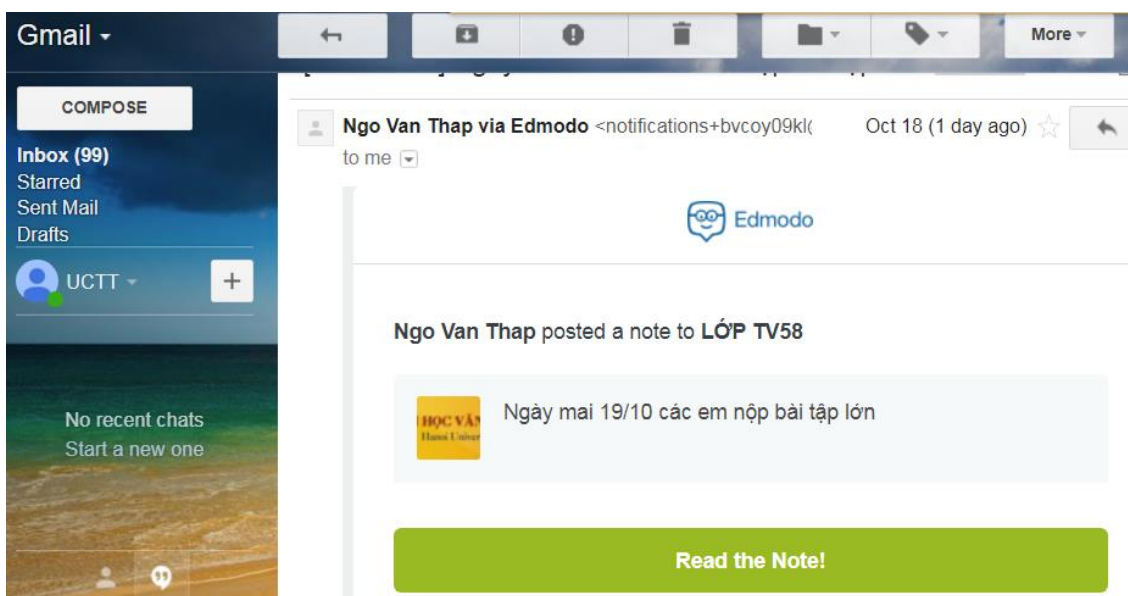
Gmail -

More

COMPOSE

Inbox (99)
Starred
Sent Mail
Drafts

UCTT

+

No recent chats
Start a new one

Ngo Van Thap via Edmodo <notifications+bvcoy09kl( Oct 18 (1 day ago)

to me

Edmodo

Ngo Van Thap posted a note to LỚP TV58

HỌC VĂN
Hanoi Univer

Ngày mai 19/10 các em nộp bài tập lớn

Read the Note!